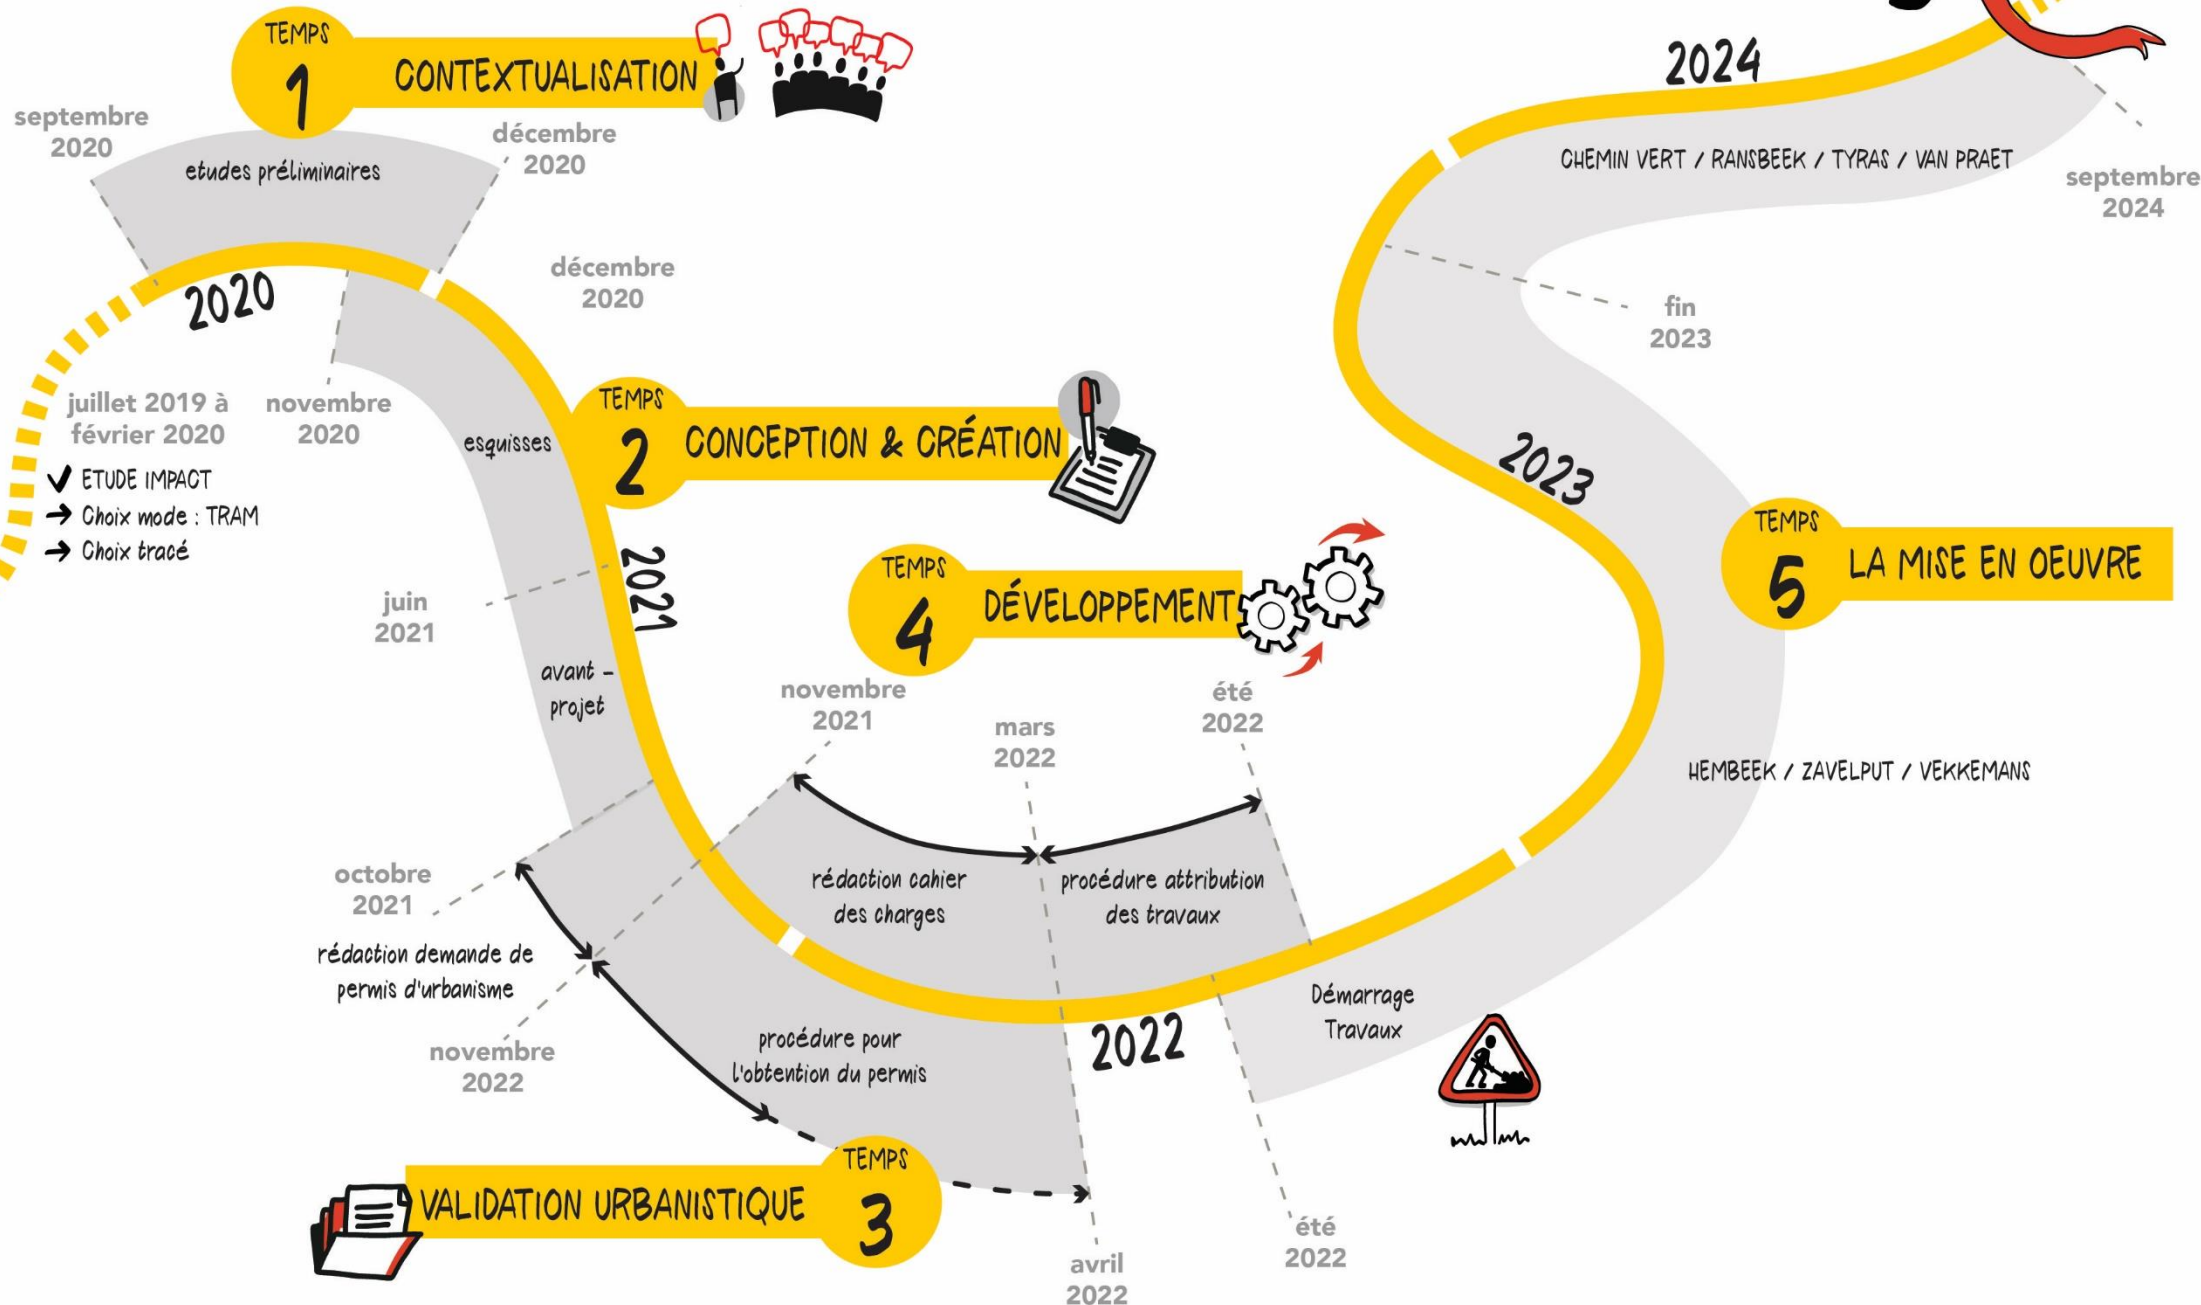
TEMPS 1 CONTEXTUALISATION

septembre 2020

décembre 2020

etudes préliminaires

2020

juillet 2019 à février 2020

✔ ETUDE IMPACT
→ Choix mode : TRAM
→ Choix tracé

novembre 2020

décembre 2020

esquisses

TEMPS 2 CONCEPTION & CRÉATION

2021

juin 2021

avant - projet

octobre 2021

rédaction demande de permis d'urbanisme

novembre 2022

procédure pour l'obtention du permis

TEMPS 3 VALIDATION URBANISTIQUE

avril 2022

TEMPS 4 DÉVELOPPEMENT

novembre 2021

mars 2022

été 2022

rédaction cahier des charges

procédure attribution des travaux

2022

Démarrage Travaux

été 2022

2023

fin 2023

2024

CHEMIN VERT / RANSBEEK / TYRAS / VAN PRAET

septembre 2024

TEMPS 5 LA MISE EN OEUVRE

HEMBEEK / ZAVELPUT / VEKKEMANS